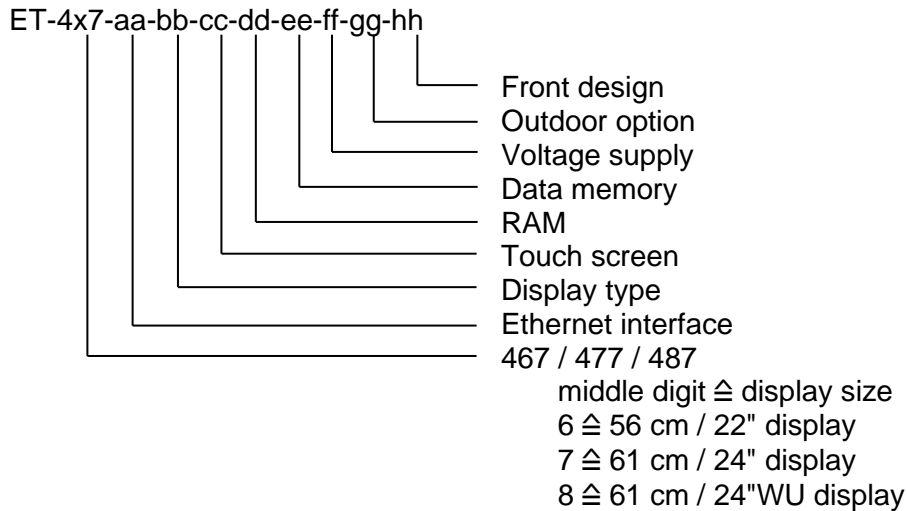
ET-4x7-aa-bb-cc-dd-ee-ff-gg-hh

Front design
Outdoor option
Voltage supply
Data memory
RAM
Touch screen
Display type
Ethernet interface
467 / 477 / 487
middle digit ≙ display size
6 ≙ 56 cm / 22" display
7 ≙ 61 cm / 24" display
8 ≙ 61 cm / 24"WU display